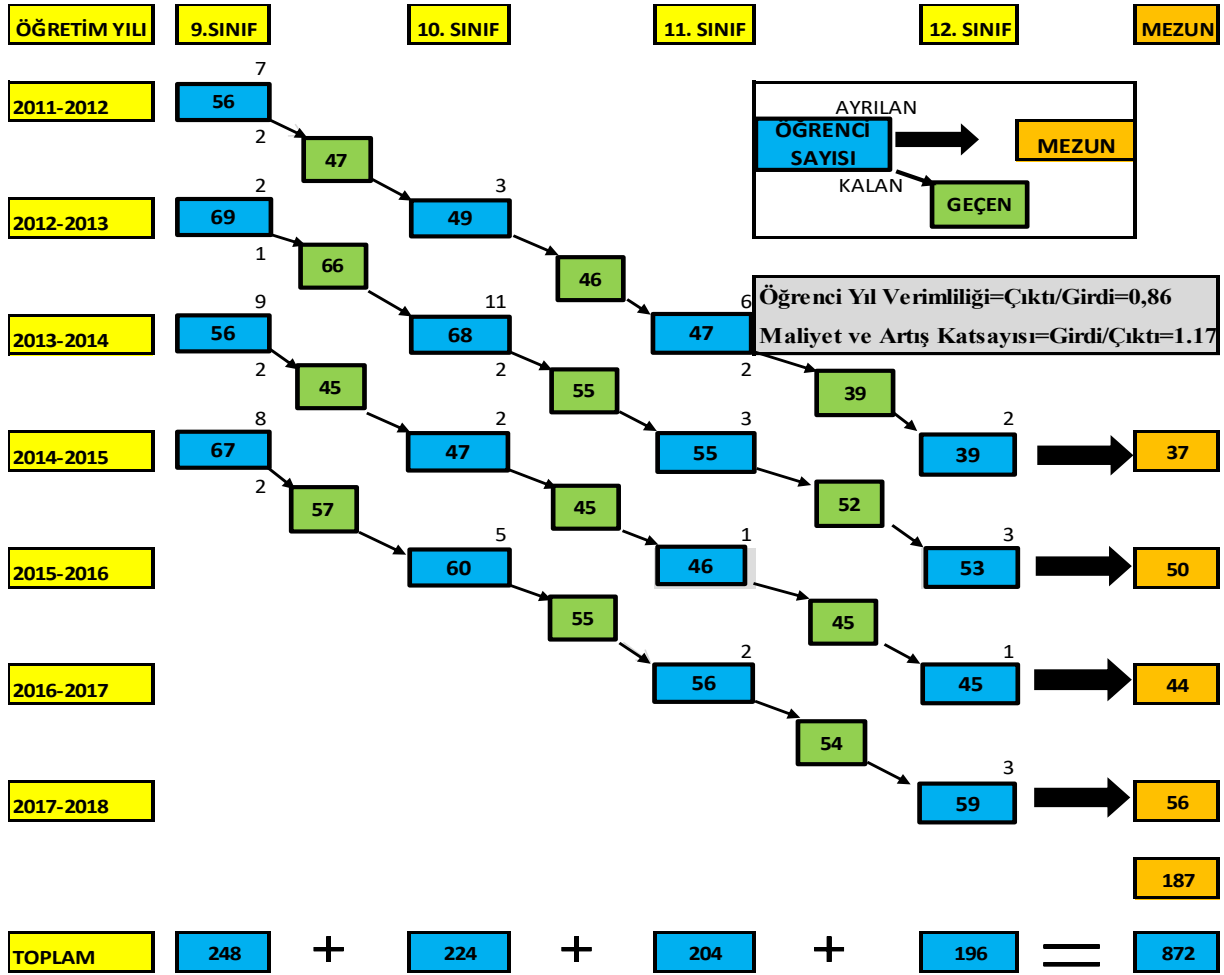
ÖĞRETİM YILI 9.SINIF 10. SINIF 11. SINIF 12. SINIF MEZUN

2011-2012
7
56
2
47

AYRILAN
ÖĞRENCİ SAYISI
MEZUN
KALAN
GEÇEN

2012-2013
2
69
1
66
3
49
46

Öğrenci Yıl Verimliliği=Çıktı/Girdi=0,86
Maliyet ve Artış Katsayısı=Girdi/Çıktı=1.17

2013-2014
9
56
2
45
11
68
2
55
6
47
2
39

2014-2015
8
67
2
57
2
47
45
3
55
52
2
39
37

2015-2016
5
60
55
1
46
45
3
53
50

2016-2017
2
56
54
1
45
44

2017-2018
3
59
56

187

TOPLAM 248 + 224 + 204 + 196 = 872